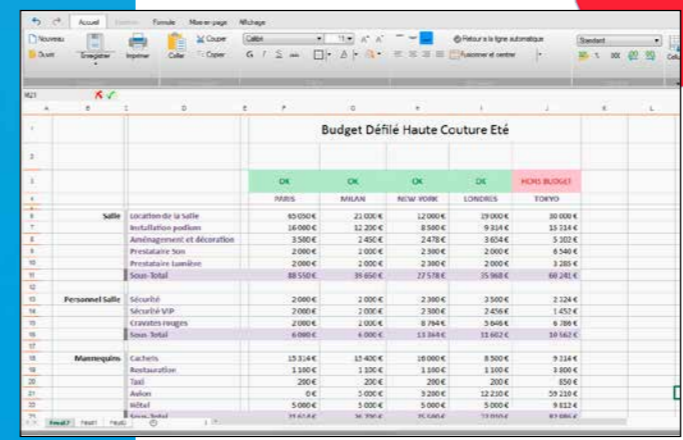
Accueil Insertion Formule Mise en page Affichage

Nouveau Ouvrir Enregistrer Imprimer Coller Couper Copier Calibri 11 Retour à la ligne automatique Fusionner et centrer Standard

H21

Budget Défilé Haute Couture Eté

| | OK | OK | OK | OK | HORS BUDGET |
|---|---|---|---|---|---|
| | PARIS | MILAN | NEW YORK | LONDRES | TOKYO |
| Salle | | | | | |
| Location de la Salle | 65 050 € | 21 000 € | 12 000 € | 19 000 € | 30 000 € |
| Installation podium | 16 000 € | 12 200 € | 8 500 € | 9 314 € | 15 314 € |
| Aménagement et décoration | 3 580 € | 2 450 € | 2 478 € | 3 654 € | 5 302 € |
| Prestataire Son | 2 000 € | 2 000 € | 2 300 € | 2 000 € | 6 540 € |
| Prestataire Lumière | 2 000 € | 2 000 € | 2 300 € | 2 000 € | 3 285 € |
| Sous-Total | 88 550 € | 39 650 € | 27 578 € | 35 968 € | 60 241 € |
| Personnel Salle | | | | | |
| Sécurité | 2 000 € | 2 000 € | 2 300 € | 3 500 € | 2 324 € |
| Sécurité VIP | 2 000 € | 2 000 € | 2 300 € | 2 456 € | 1 452 € |
| Cravates rouges | 2 000 € | 2 000 € | 8 764 € | 5 646 € | 6 786 € |
| Sous-Total | 6 000 € | 6 000 € | 13 364 € | 11 602 € | 10 562 € |
| Mannequins | | | | | |
| Cachets | 15 314 € | 15 400 € | 18 000 € | 8 500 € | 9 214 € |
| Restauration | 1 100 € | 1 100 € | 1 100 € | 1 100 € | 3 800 € |
| Taxi | 200 € | 200 € | 200 € | 200 € | 850 € |
| Avion | 0 € | 5 000 € | 3 200 € | 12 210 € | 59 210 € |
| Hôtel | 5 000 € | 5 000 € | 5 000 € | 5 000 € | 9 812 € |
| Sous-Total | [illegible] | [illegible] | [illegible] | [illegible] | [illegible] |

Feuil3 Feuil1 Feuil2